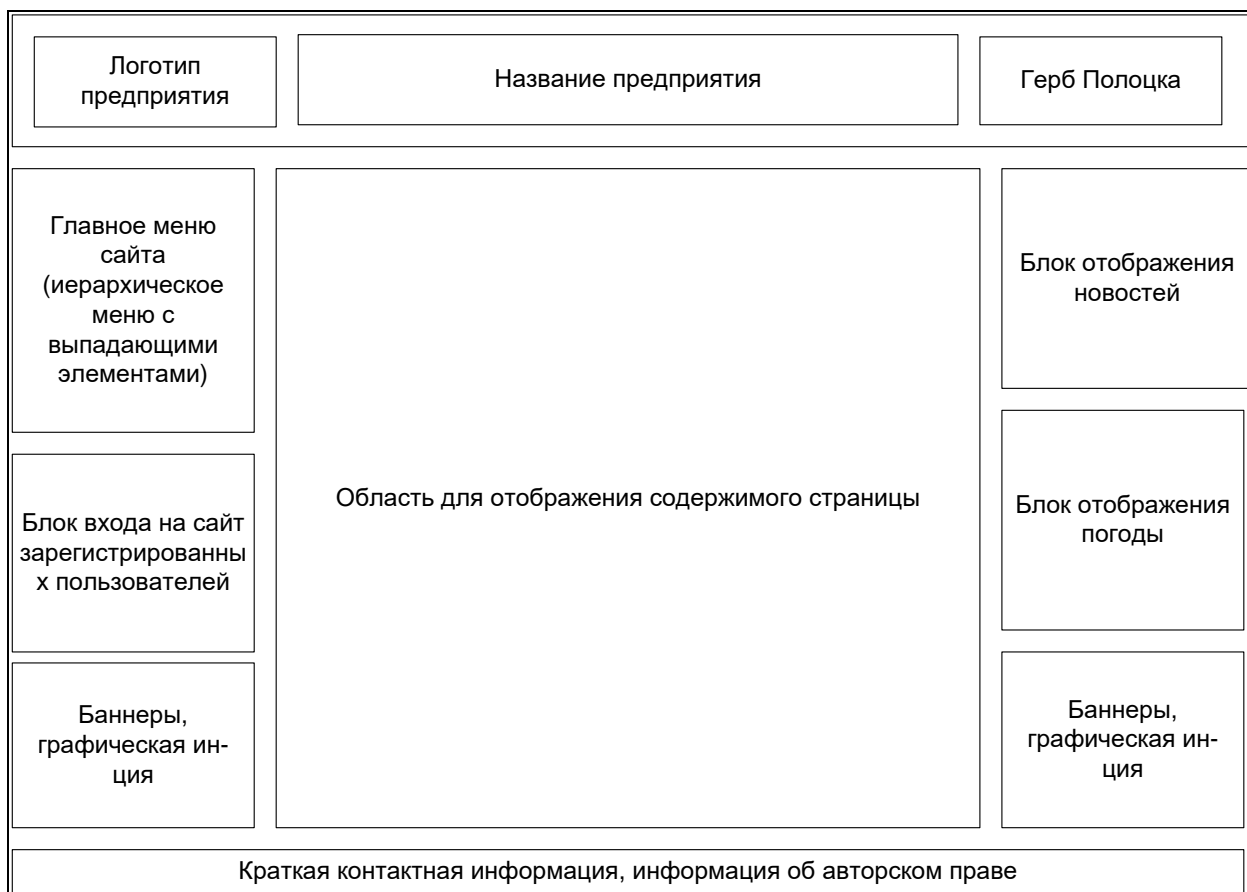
Логотип предприятия

Название предприятия

Герб Полоцка

Главное меню сайта (иерархическое меню с выпадающими элементами)

Блок входа на сайт зарегистрированных пользователей

Баннеры, графическая ин-ция

Область для отображения содержимого страницы

Блок отображения новостей

Блок отображения погоды

Баннеры, графическая ин-ция

Краткая контактная информация, информация об авторском праве